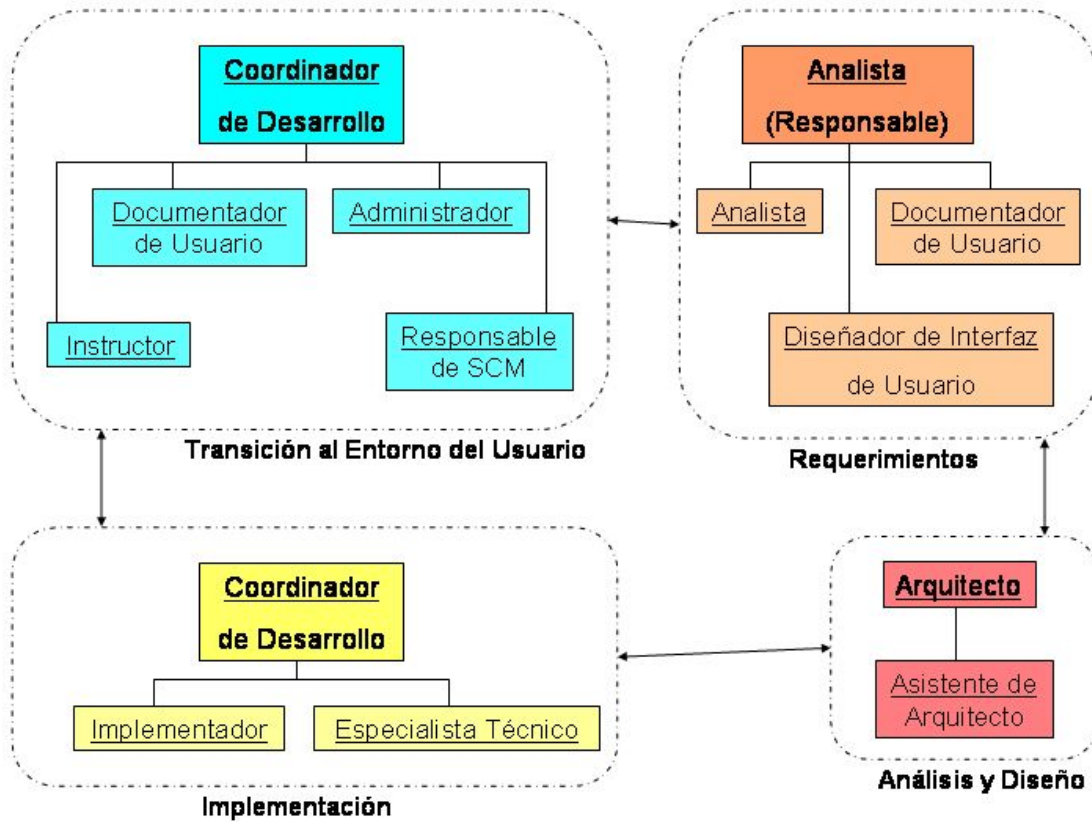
Coordinador de Desarrollo

Documentador de Usuario

Administrador

Instructor

Responsable de SCM

Transición al Entorno del Usuario

Analista (Responsable)

Analista

Documentador de Usuario

Diseñador de Interfaz de Usuario

Requerimientos

Coordinador de Desarrollo

Implementador

Especialista Técnico

Implementación

Arquitecto

Asistente de Arquitecto

Análisis y Diseño